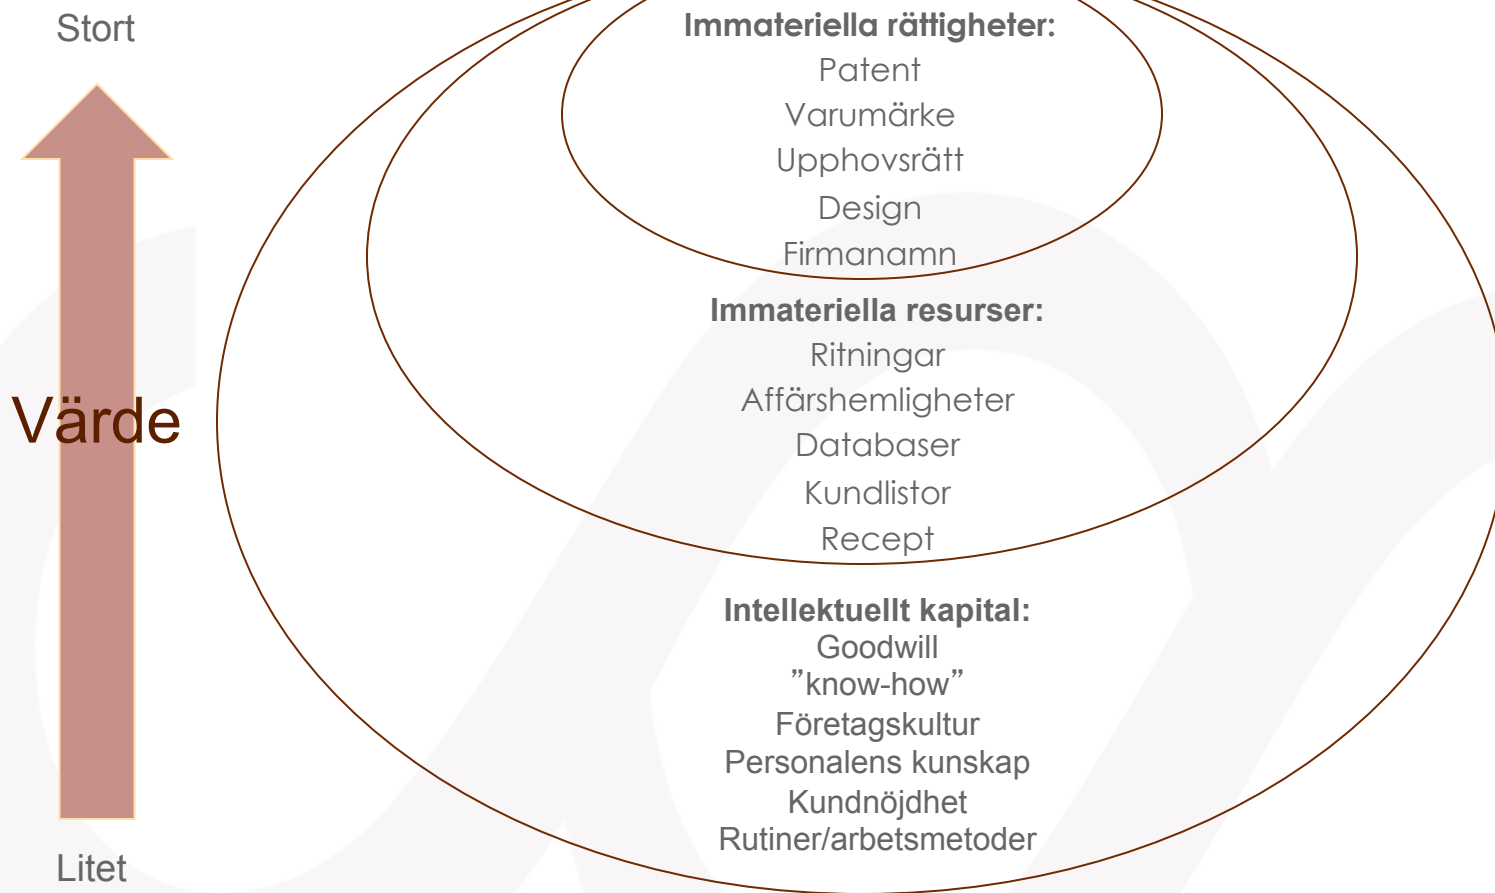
Stort

Värde

Litet

Immateriella rättigheter:
Patent
Varumärke
Upphovsrätt
Design
Firmanamn

Immateriella resurser:
Ritningar
Affärshemligheter
Databaser
Kundlistor
Recept

Intellektuellt kapital:
Goodwill
”know-how”
Företagskultur
Personalens kunskap
Kundnöjdhet
Rutiner/arbetsmetoder